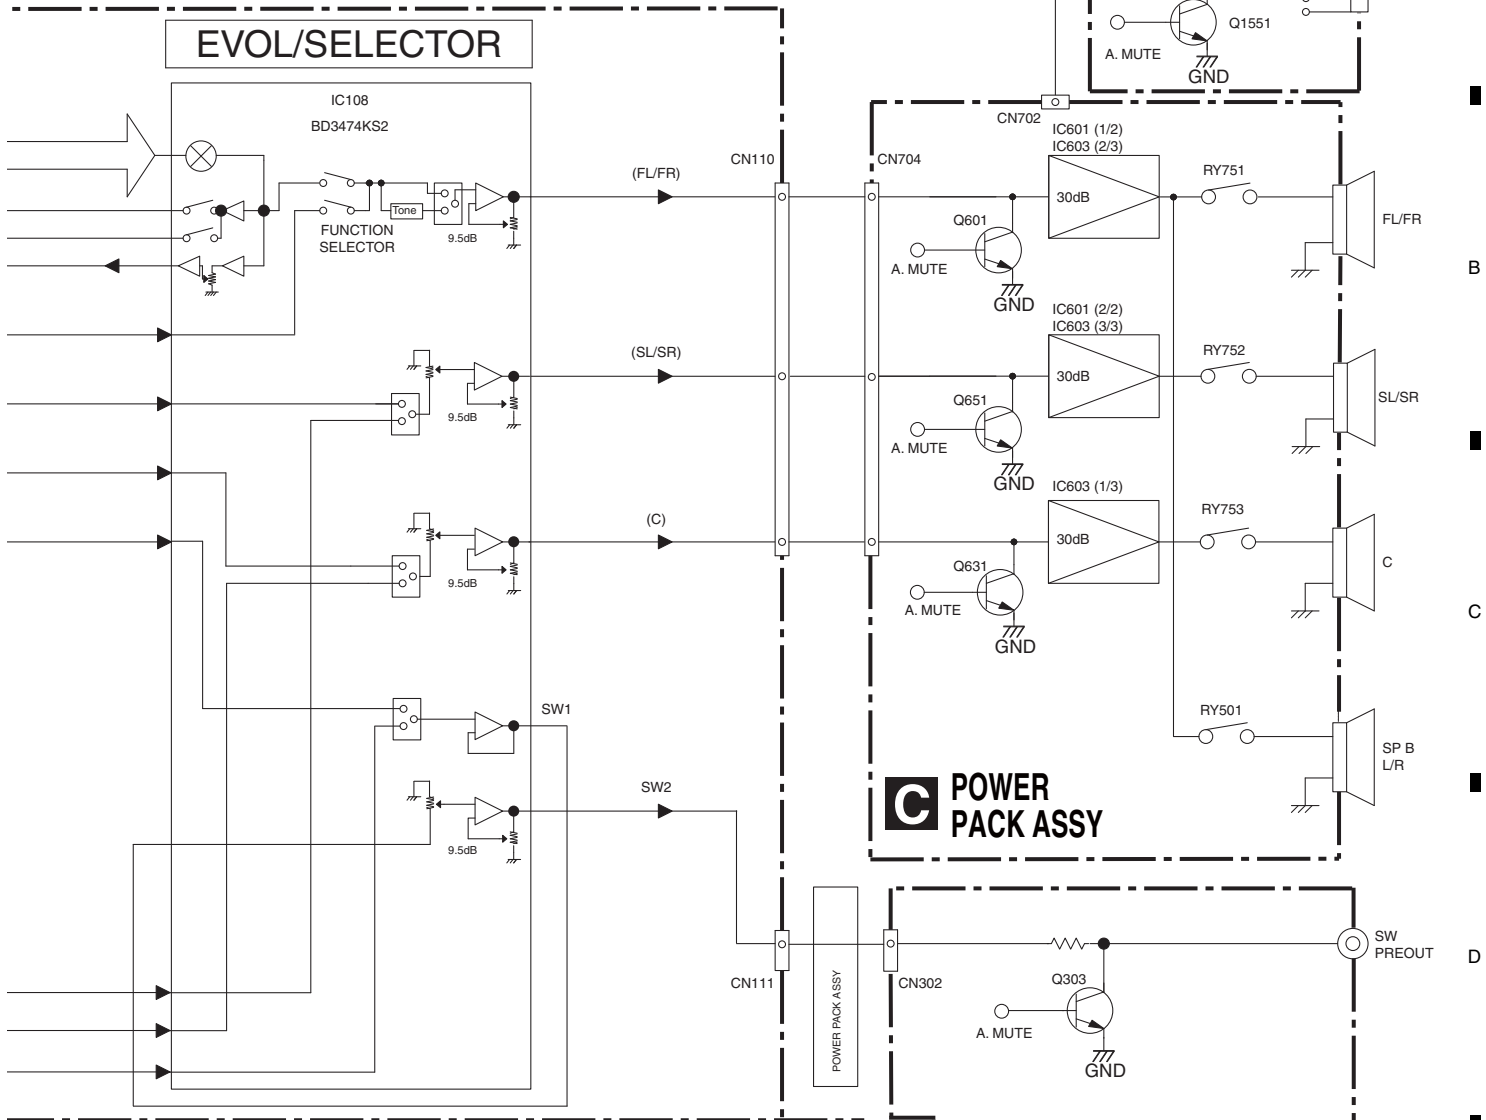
EVOL/SELECTOR

IC108
BD3474KS2

Tone
FUNCTION SELECTOR
9.5dB

9.5dB

9.5dB

9.5dB

(FL/FR)
(SL/SR)
(C)
SW1
SW2

CN110
CN704
CN111
CN302
CN702

Q1551
A. MUTE
GND

IC601 (1/2)
IC603 (2/3)
30dB
RY751
FL/FR
Q601
A. MUTE
GND

IC601 (2/2)
IC603 (3/3)
30dB
RY752
SL/SR
Q651
A. MUTE
GND

IC603 (1/3)
30dB
RY753
C
Q631
A. MUTE
GND

RY501
SP B
L/R

C POWER PACK ASSY

POWER PACK ASSY

SW PREOUT
Q303
A. MUTE
GND

B
C
D